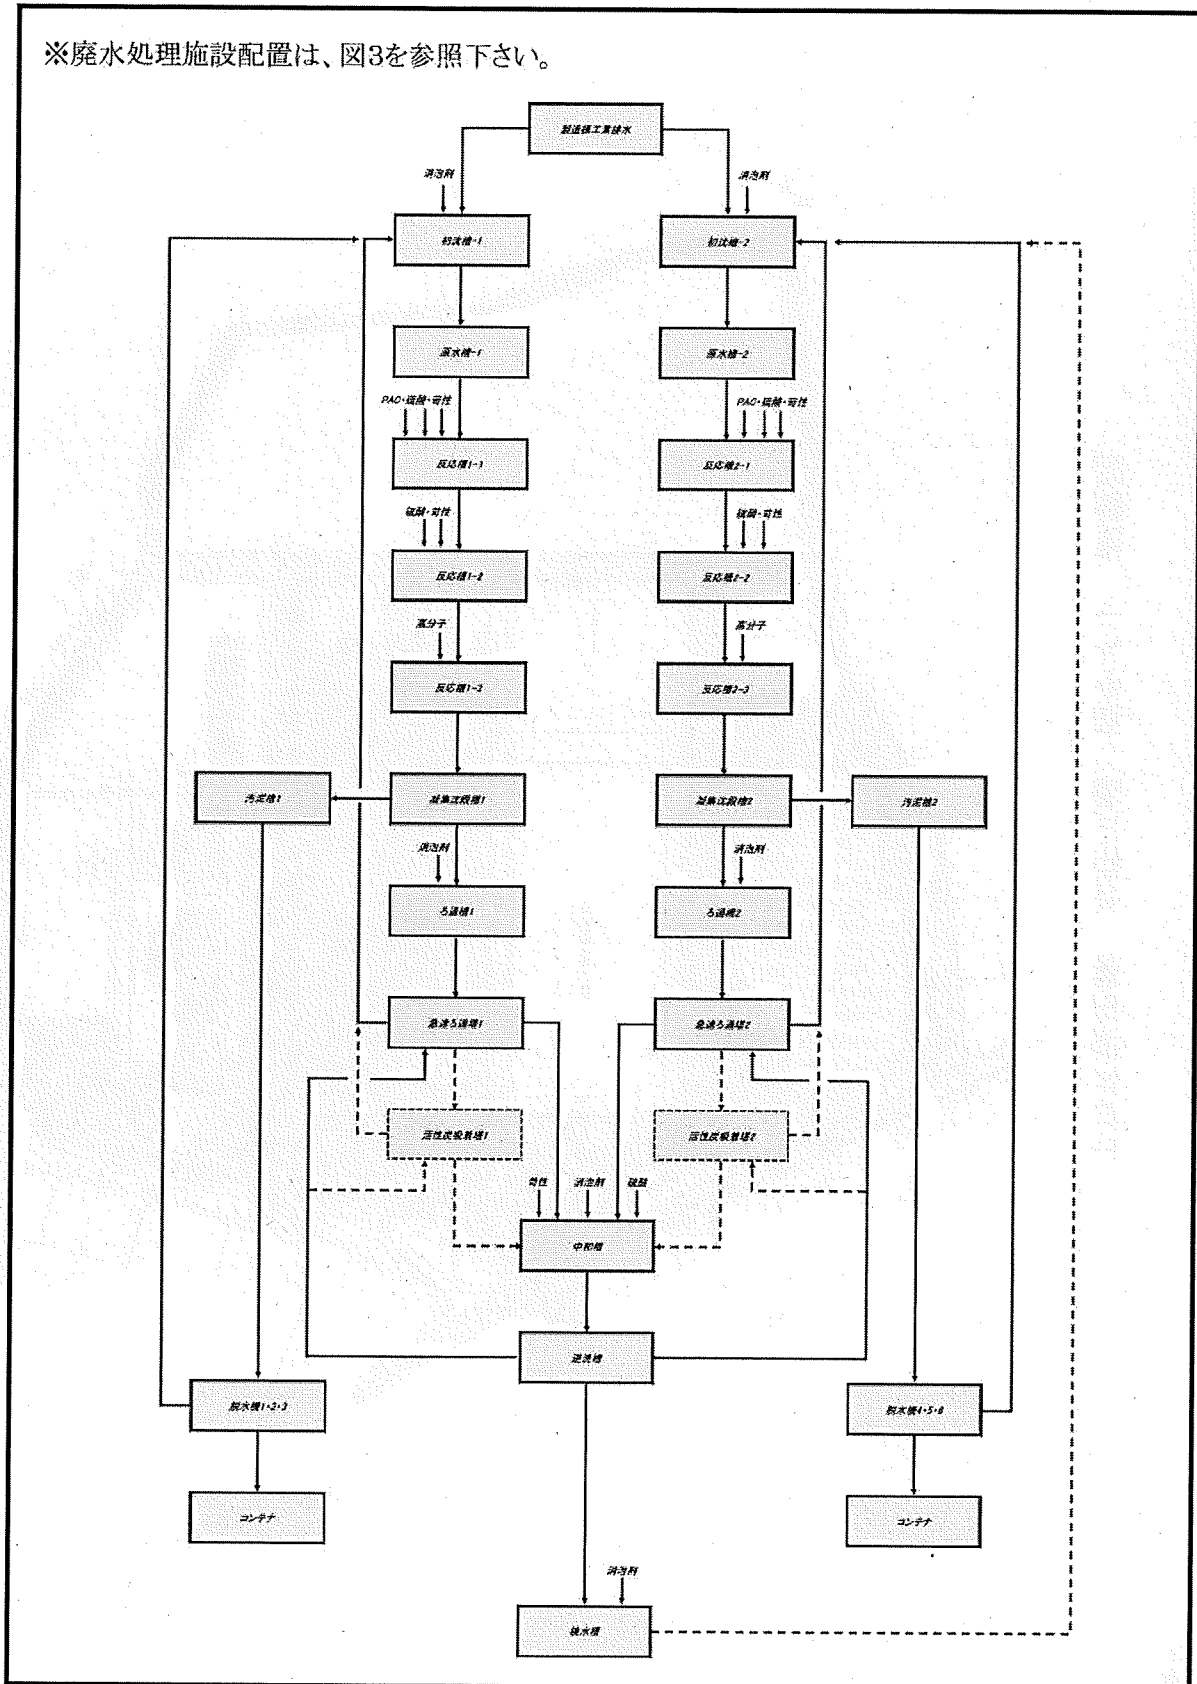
※廃水処理施設配置は、図3を参照下さい。

製造棟工業排水

消泡剤

消泡剤

初沈槽-1

初沈槽-2

原水槽-1

原水槽-2

PAC・硫酸・苛性

PAC・硫酸・苛性

反応槽1-1

反応槽2-1

硫酸・苛性

硫酸・苛性

反応槽1-2

反応槽2-2

高分子

高分子

反応槽1-3

反応槽2-3

汚泥槽1

凝集沈殿槽1

凝集沈殿槽2

汚泥槽2

消泡剤

消泡剤

ろ過槽1

ろ過槽2

急速ろ過塔1

急速ろ過塔2

活性炭吸着塔1

活性炭吸着塔2

苛性

消泡剤

硫酸

中和槽

逆洗槽

脱水機1・2・3

脱水機4・5・6

コンテナ

コンテナ

消泡剤

放水槽